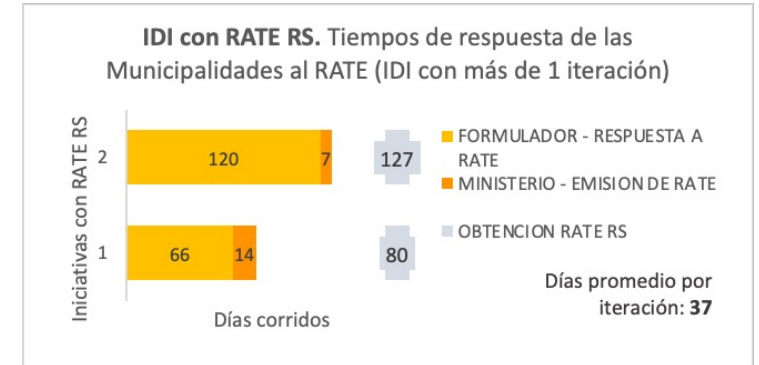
**IDI con RATE RS.** Tiempos de respuesta de las Municipalidades al RATE (IDI con más de 1 iteración)

Iniciativas con RATE RS

2

120

7

127

1

66

14

80

Días corridos

FORMULADOR - RESPUESTA A RATE

MINISTERIO - EMISION DE RATE

OBTENCION RATE RS

Días promedio por iteración: **37**